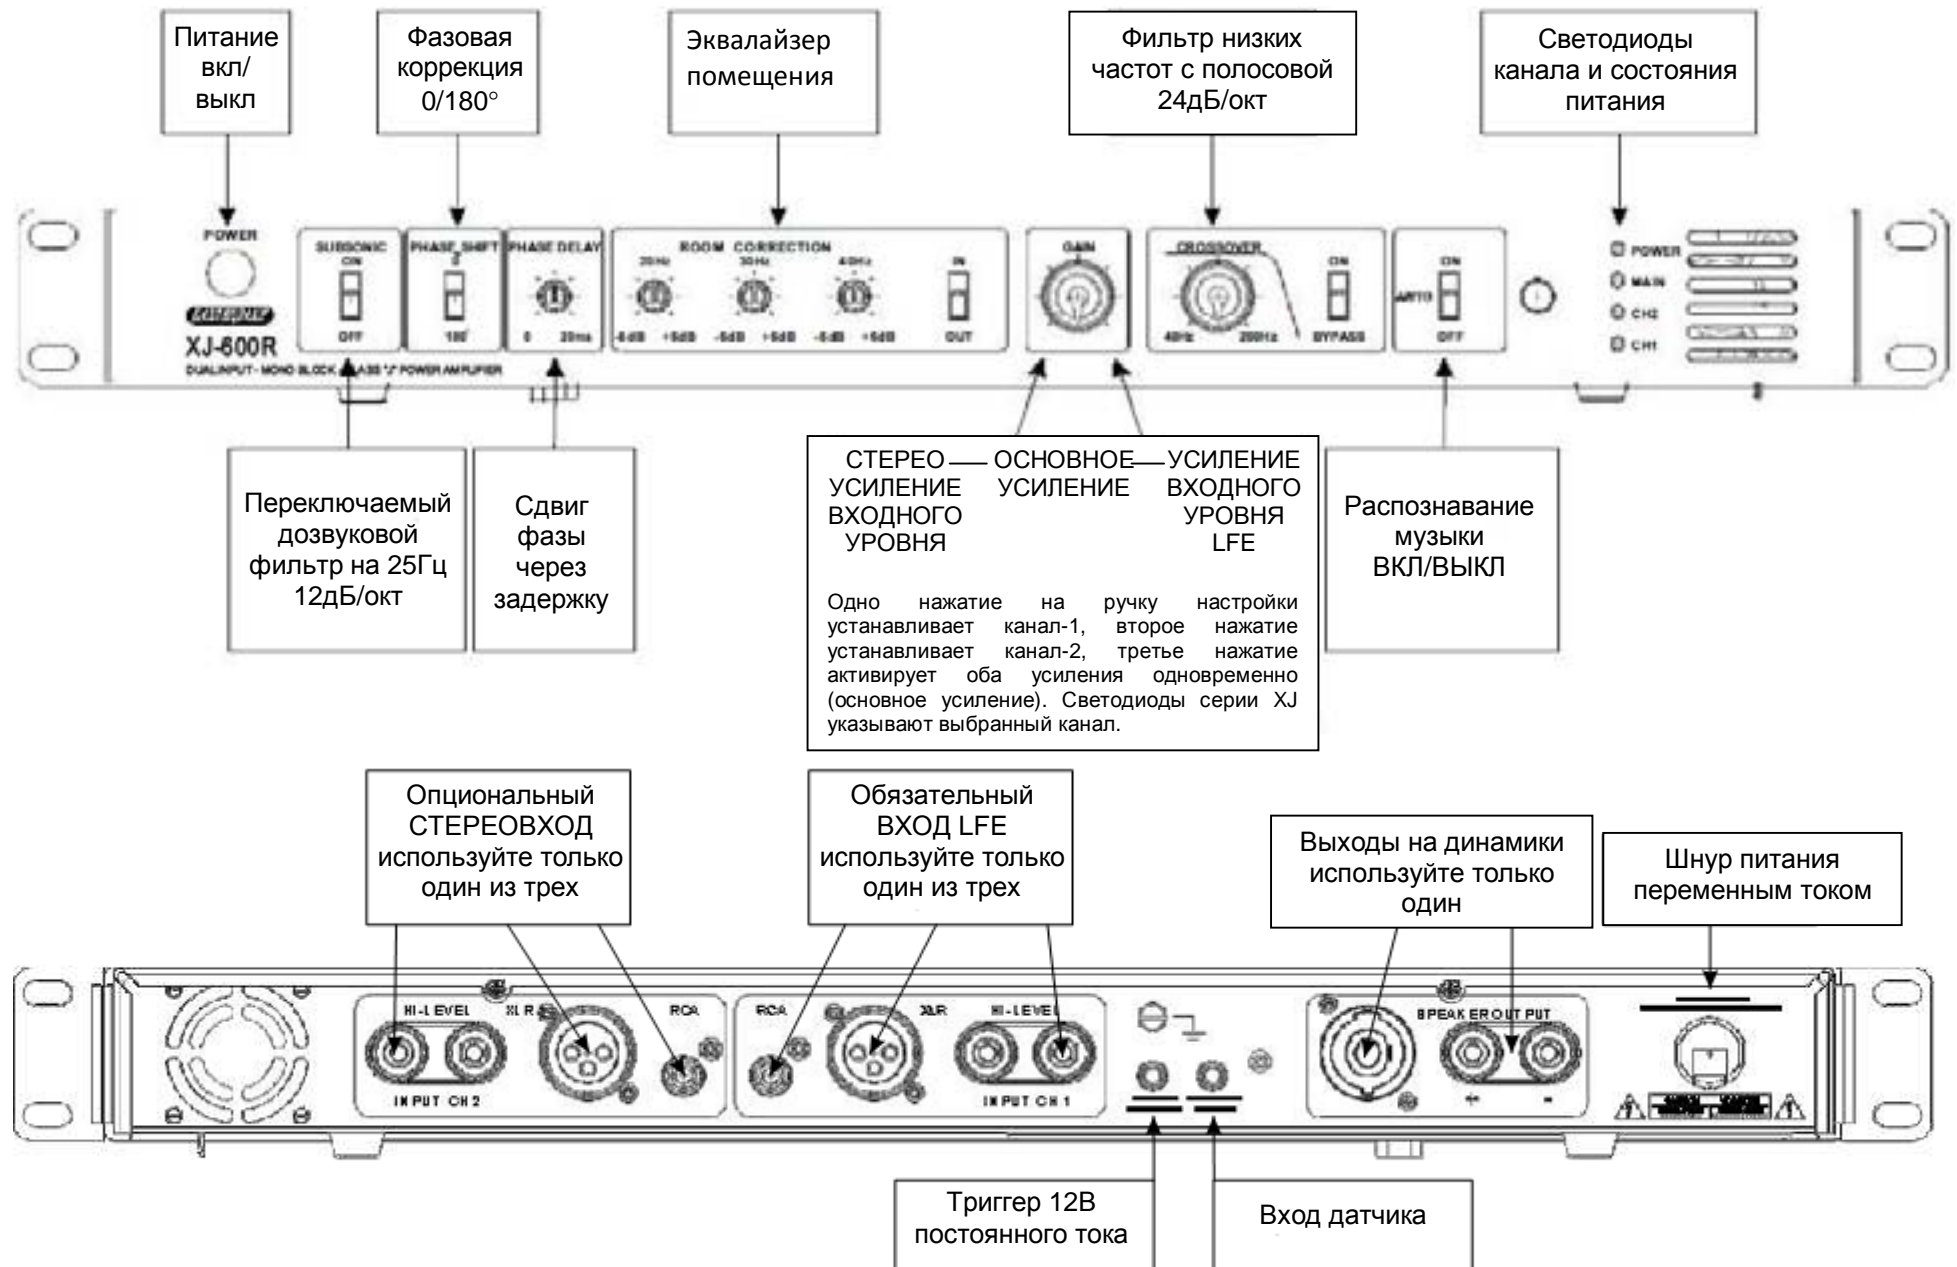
Питание вкл/ выкл

Фазовая коррекция 0/180°

Эквалайзер помещения

Фильтр низких частот с полосовой 24дБ/окт

Светодиоды канала и состояния питания

POWER

SUBSONIC
ON
OFF

PHASE SHIFT
0
180

PHASE DELAY
0 20ms

ROOM CORRECTION
20Hz 30Hz 40Hz
-6dB +6dB -6dB +6dB -6dB +6dB
IN
OUT

GAIN

CROSSOVER
40Hz 200Hz
ON
BYPASS

AUTO
ON
OFF

POWER
MAIN
CH2
CH1

XJ-600R
DUAL INPUT - MONO BLOCK CLASS "J" POWER AMPLIFIER

Переключаемый дозвуковой фильтр на 25Гц 12дБ/окт

Сдвиг фазы через задержку

СТЕРЕО УСИЛЕНИЕ ВХОДНОГО УРОВНЯ — ОСНОВНОЕ УСИЛЕНИЕ — УСИЛЕНИЕ ВХОДНОГО УРОВНЯ LFE

Одно нажатие на ручку настройки устанавливает канал-1, второе нажатие устанавливает канал-2, третье нажатие активирует оба усиления одновременно (основное усиление). Светодиоды серии XJ указывают выбранный канал.

Распознавание музыки ВКЛ/ВЫКЛ

Опциональный СТЕРЕОВХОД используйте только один из трех

Обязательный ВХОД LFE используйте только один из трех

Выходы на динамики используйте только один

Шнур питания переменным током

HI-LEVEL
XLR
RCA
INPUT CH 2

RCA
XLR
HI-LEVEL
INPUT CH 1

SPEAKER OUTPUT
+ -

Триггер 12В постоянного тока

Вход датчика